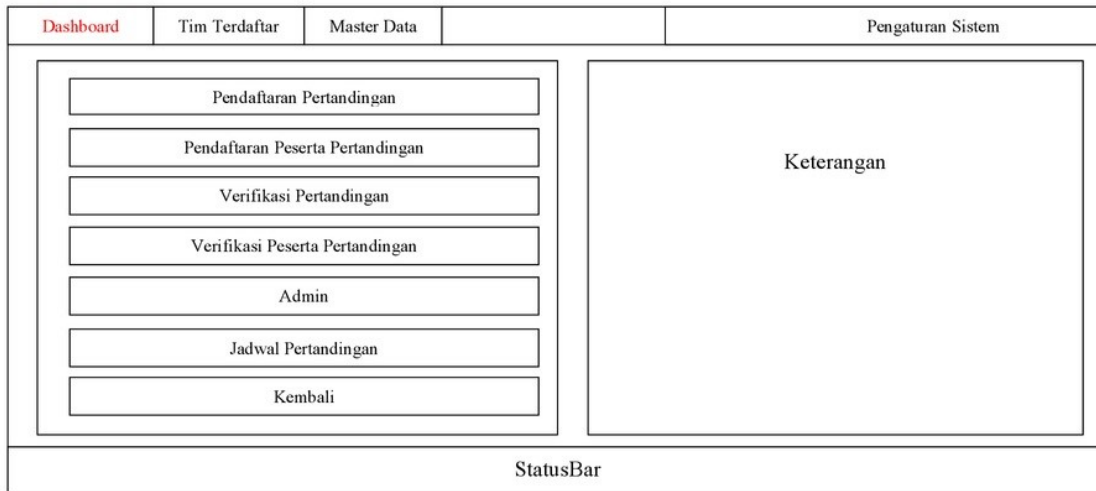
Dashboard
Tim Terdaftar
Master Data
Pengaturan Sistem

Pendaftaran Pertandingan
Pendaftaran Peserta Pertandingan
Verifikasi Pertandingan
Verifikasi Peserta Pertandingan
Admin
Jadwal Pertandingan
Kembali

Keterangan

StatusBar